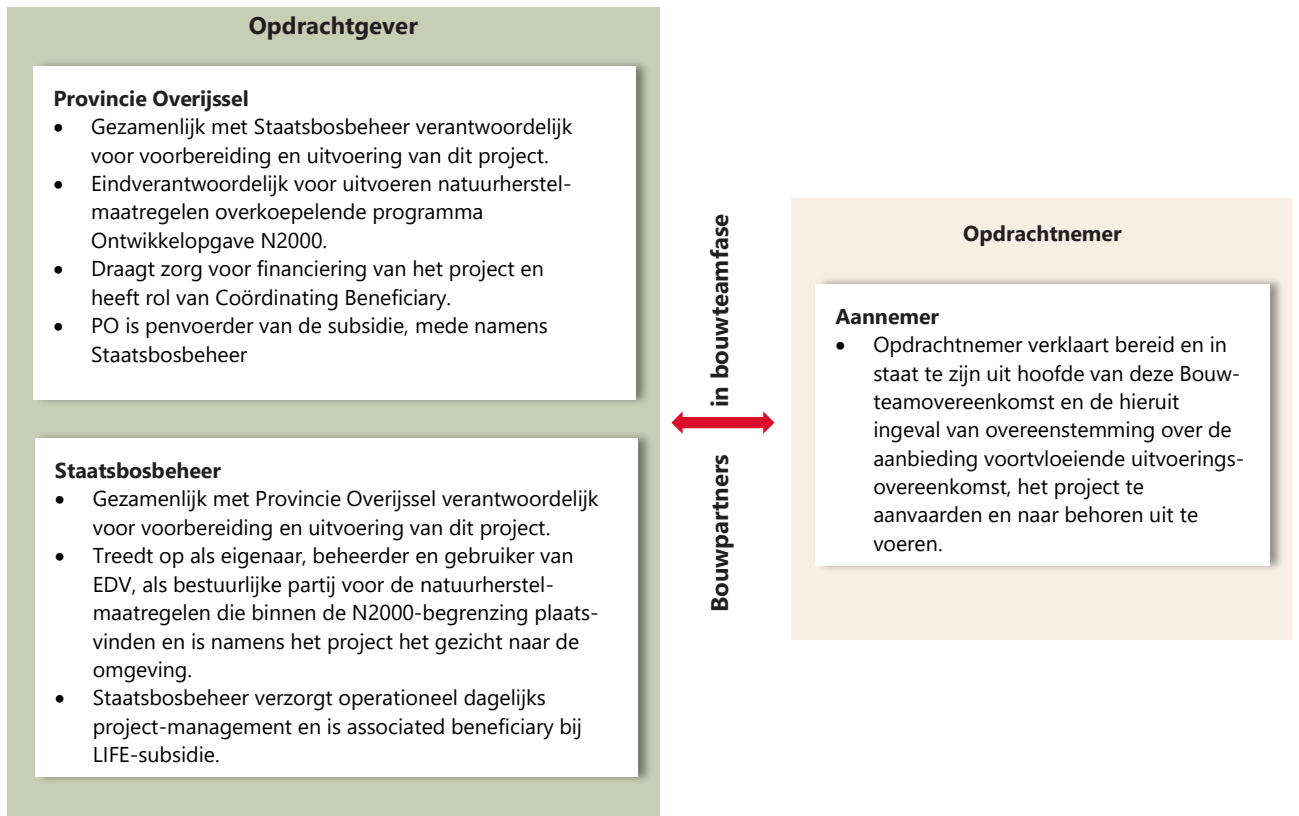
Opdrachtgever

Provincie Overijssel
- Gezamenlijk met Staatsbosbeheer verantwoordelijk voor voorbereiding en uitvoering van dit project.
- Eindverantwoordelijk voor uitvoeren natuurherstelmaatregelen overkoepelende programma Ontwikkelopgave N2000.
- Draagt zorg voor financiering van het project en heeft rol van Coördinating Beneficiary.
- PO is penvoerder van de subsidie, mede namens Staatsbosbeheer

Staatsbosbeheer
- Gezamenlijk met Provincie Overijssel verantwoordelijk voor voorbereiding en uitvoering van dit project.
- Treedt op als eigenaar, beheerder en gebruiker van EDV, als bestuurlijke partij voor de natuurherstelmaatregelen die binnen de N2000-begrenzing plaatsvinden en is namens het project het gezicht naar de omgeving.
- Staatsbosbeheer verzorgt operationeel dagelijks project-management en is associated beneficiary bij LIFE-subsidie.

Bouwpartners in bouwteamfase

Opdrachtnemer

Aannemer
- Opdrachtnemer verklaart bereid en in staat te zijn uit hoofde van deze Bouwteamovereenkomst en de hieruit ingeval van overeenstemming over de aanbieding voortvloeiende uitvoeringsovereenkomst, het project te aanvaarden en naar behoren uit te voeren.